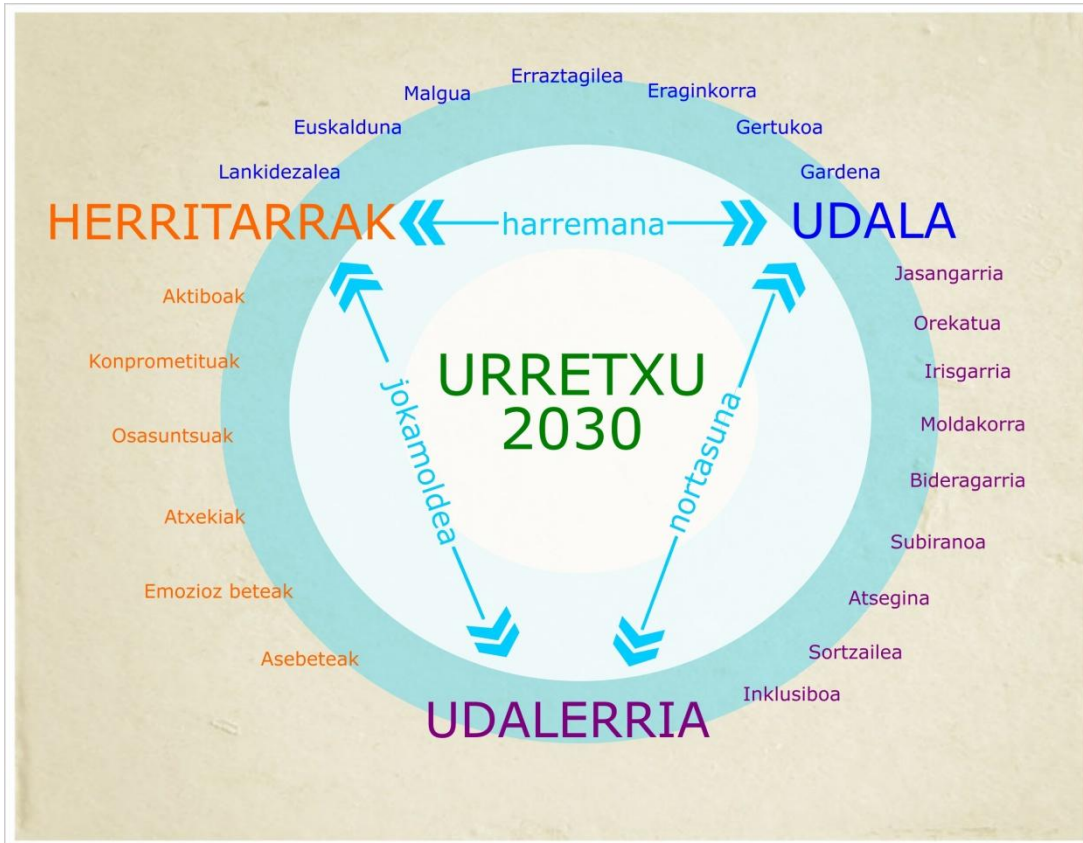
Lankidezalea
Euskalduna
Malgua
Erraztagilea
Eraginkorra
Gertukoa
Gardena

HERRITARRAK
harremana
UDALA

Aktiboak
Konprometituak
Osasuntsuak
Atxekiak
Emozioz beteak
Asebeteak

jokamoldea

URRETXU
2030

nortasuna

Jasangarria
Orekatua
Irisgarria
Moldakorra
Bideragarria
Subiranoa
Atsegina
Sortzailea
Inklusiboa

UDALERRIA